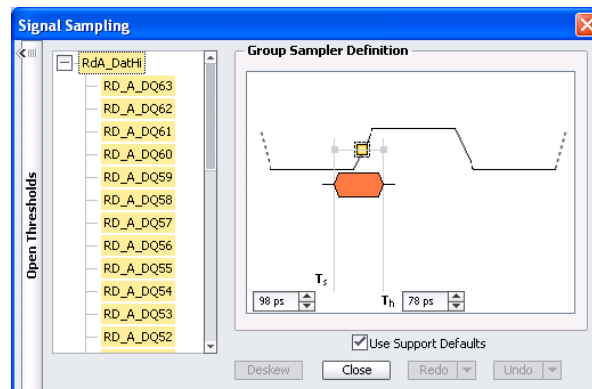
Signal Sampling

Open Thresholds

RdA_DatHi
RD_A_DQ63
RD_A_DQ62
RD_A_DQ61
RD_A_DQ60
RD_A_DQ59
RD_A_DQ58
RD_A_DQ57
RD_A_DQ56
RD_A_DQ55
RD_A_DQ54
RD_A_DQ53
RD_A_DQ52

Group Sampler Definition

$T_s$
98 ps
$T_h$
78 ps

Use Support Defaults

Deskew
Close
Redo
Undo